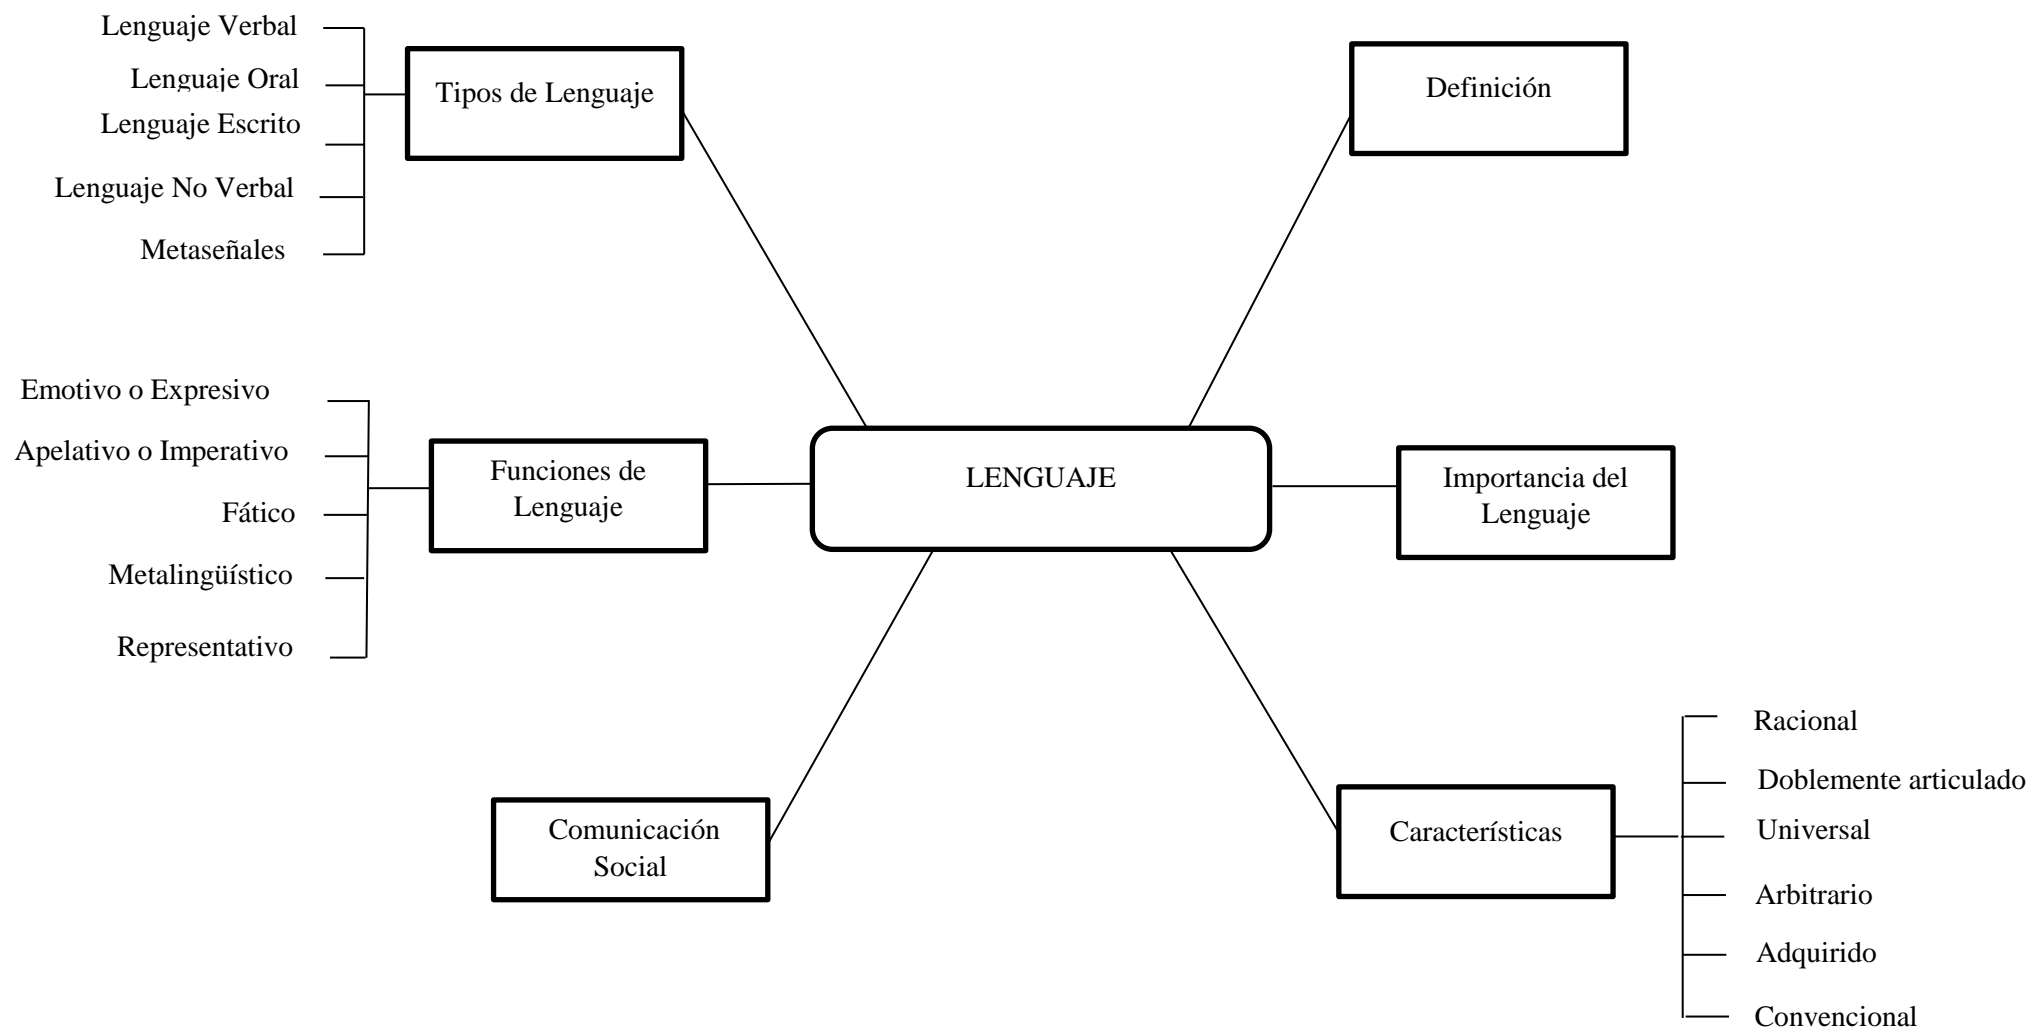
Lenguaje Verbal
Lenguaje Oral
Lenguaje Escrito
Lenguaje No Verbal
Metaseñales

Tipos de Lenguaje

Definición

Emotivo o Expresivo
Apelativo o Imperativo
Fático
Metalingüístico
Representativo

Funciones de Lenguaje

LENGUAJE

Importancia del Lenguaje

Comunicación Social

Características

Racional
Doblemente articulado
Universal
Arbitrario
Adquirido
Convencional